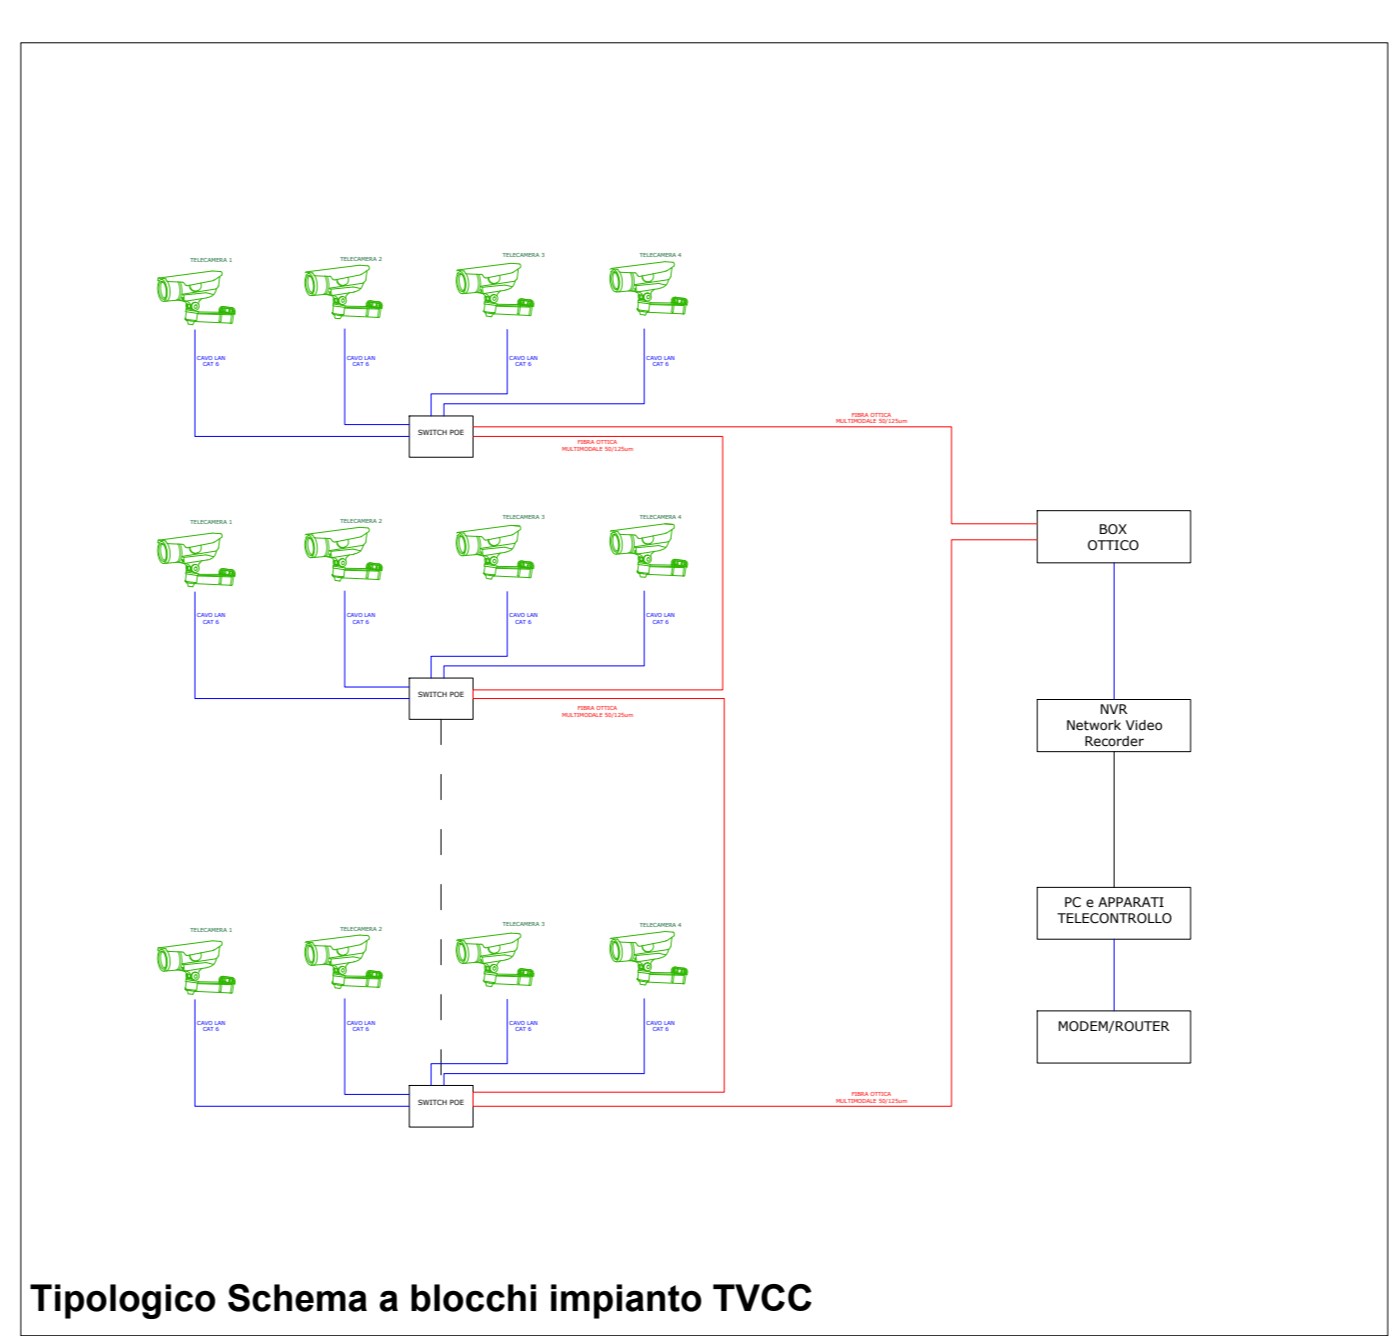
TELECAMERA 1
TELECAMERA 2
TELECAMERA 3
TELECAMERA 4

CAVO LAN CAT 6
CAVO LAN CAT 6
CAVO LAN CAT 6
CAVO LAN CAT 6

SWITCH POE

FIBRA OTTICA MULTIMODALE 50/125um

FIBRA OTTICA MULTIMODALE 50/125um

TELECAMERA 1
TELECAMERA 2
TELECAMERA 3
TELECAMERA 4

CAVO LAN CAT 6
CAVO LAN CAT 6
CAVO LAN CAT 6
CAVO LAN CAT 6

SWITCH POE

FIBRA OTTICA MULTIMODALE 50/125um

TELECAMERA 1
TELECAMERA 2
TELECAMERA 3
TELECAMERA 4

CAVO LAN CAT 6
CAVO LAN CAT 6
CAVO LAN CAT 6
CAVO LAN CAT 6

SWITCH POE

FIBRA OTTICA MULTIMODALE 50/125um

BOX OTTICO

NVR Network Video Recorder

PC e APPARATI TELECONTROLLO

MODEM/ROUTER

Tipologico Schema a blocchi impianto TVCC